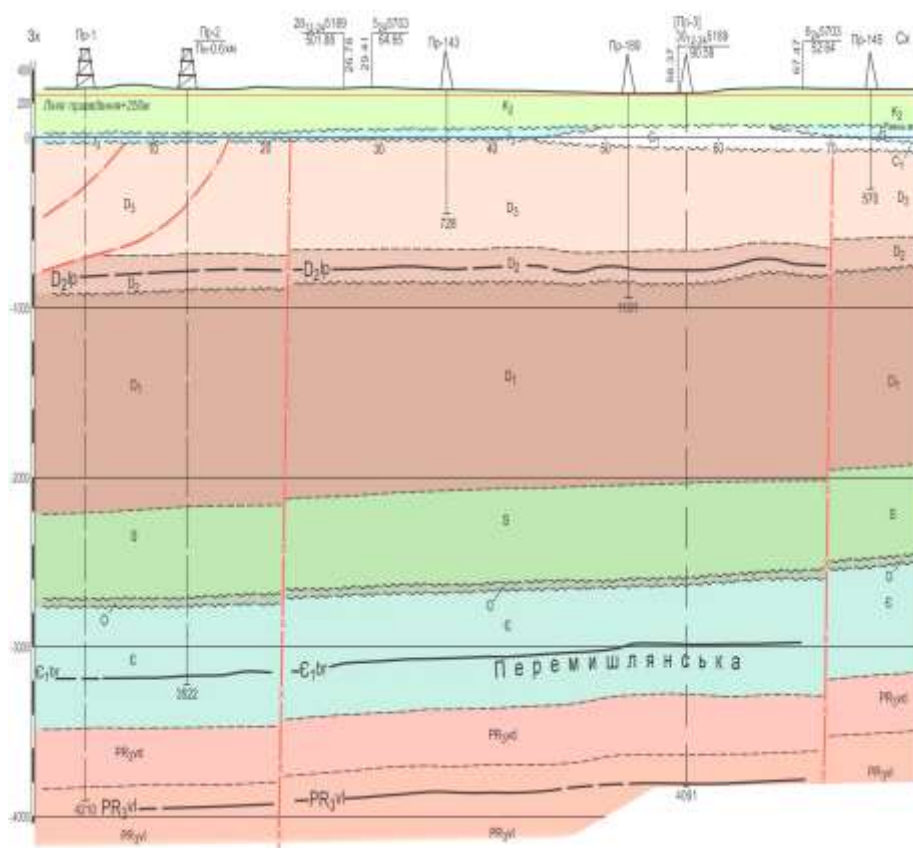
Зх
Пр-1
Пр-2
Пг-0.6км
Пр-143
Пр-189
[Пр-3]
Пр-145
Сх
400
200
0
Лінія приведення +250м
$K_2$
10
20
30
40
50
60
70
$D_3$
728
570
$D_2$
$D_2lp$
$D_2lp$
-1000
1091
$D_1$
-2000
S
O
Є
-3000
$Є_1br$
$Є_1br$
3522
Перемишлянська
$PR_3vd$
-4000
4210
$PR_3vl$
$PR_3vl$
4091